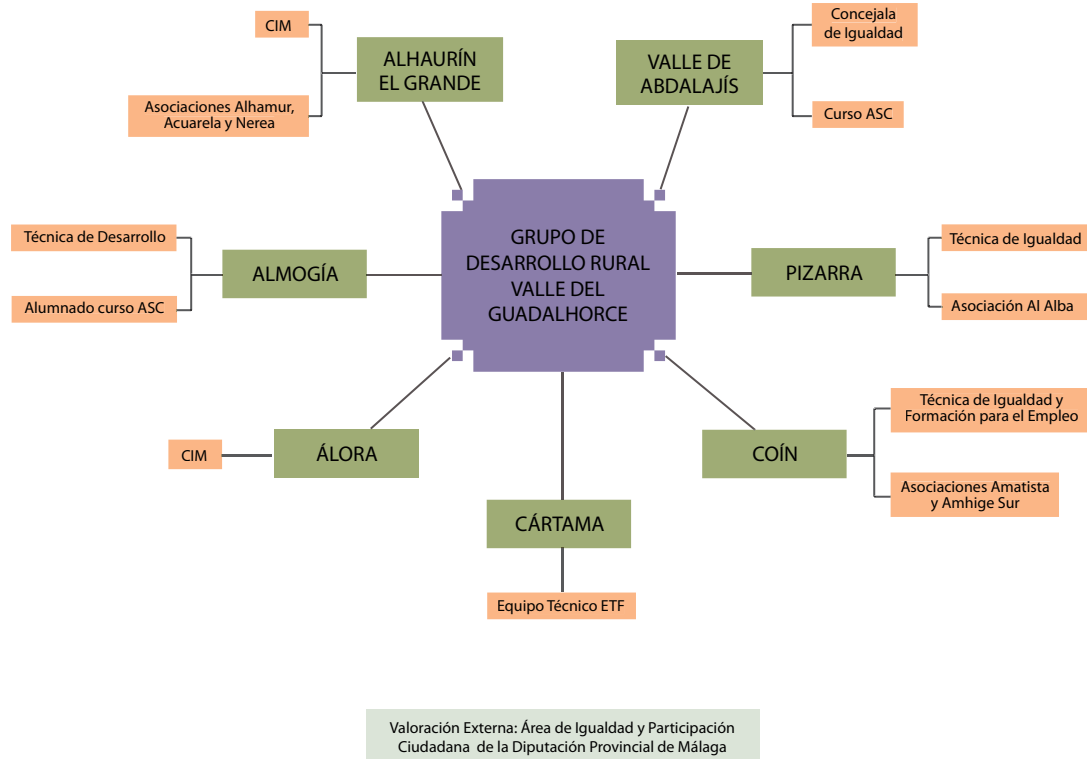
CIM

ALHAURÍN EL GRANDE

Asociaciones Alhamur, Acuarela y Nerea

Concejala de Igualdad

VALLE DE ABDALAJÍS

Curso ASC

Técnica de Desarrollo

ALMOGÍA

Alumnado curso ASC

GRUPO DE DESARROLLO RURAL VALLE DEL GUADALHORCE

PIZARRA

Técnica de Igualdad

Asociación Al Alba

CIM

ÁLORA

Técnica de Igualdad y Formación para el Empleo

COÍN

Asociaciones Amatista y Amhige Sur

CÁRTAMA

Equipo Técnico ETF

Valoración Externa: Área de Igualdad y Participación Ciudadana de la Diputación Provincial de Málaga